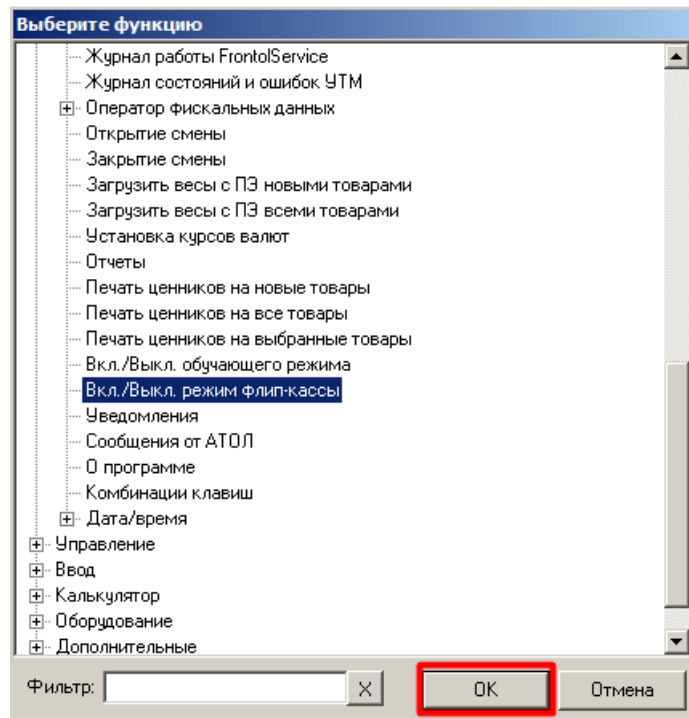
Выберите функцию

Журнал работы FrontolService
Журнал состояний и ошибок УТМ
Оператор фискальных данных
Открытие смены
Закрытие смены
Загрузить весы с ПЭ новыми товарами
Загрузить весы с ПЭ всеми товарами
Установка курсов валют
Отчеты
Печать ценников на новые товары
Печать ценников на все товары
Печать ценников на выбранные товары
Вкл./Выкл. обучающего режима
Вкл./Выкл. режим флип-кассы
Уведомления
Сообщения от АТОЛ
О программе
Комбинации клавиш
Дата/время
Управление
Ввод
Калькулятор
Оборудование
Дополнительные

Фильтр:
X
OK
Отмена